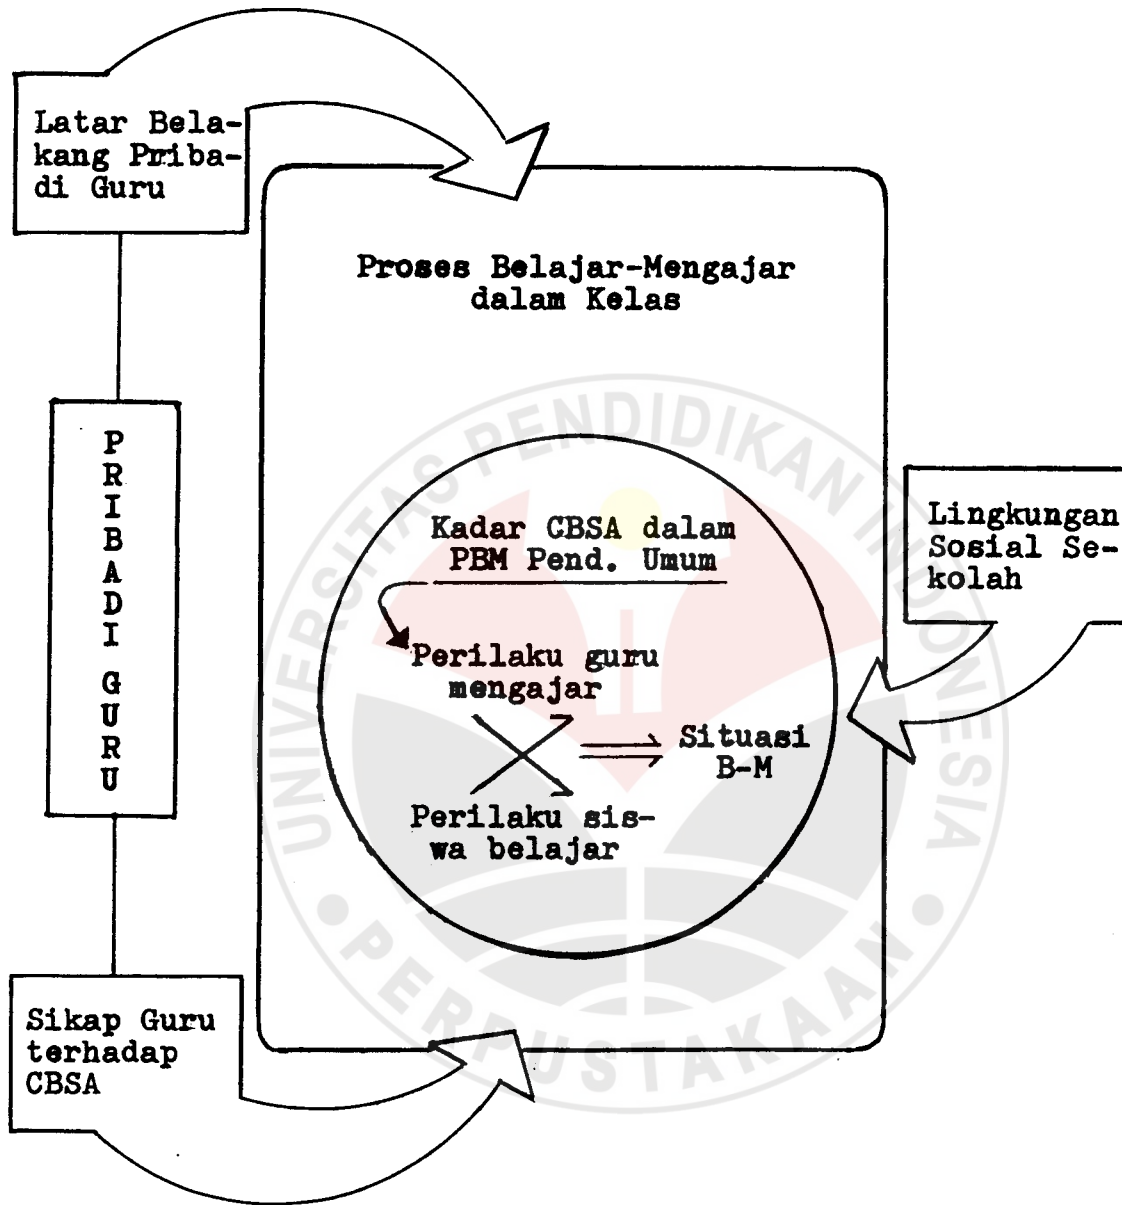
Latar Belakang Pribadi Guru

Proses Belajar-Mengajar dalam Kelas

P
R
I
B
A
D
I

G
U
R
U

Lingkungan Sosial Sekolah

Kadar CBSA dalam PBM Pend. Umum

Perilaku guru mengajar

Situasi B-M

Perilaku siswa belajar

Sikap Guru terhadap CBSA

UNIVERSITAS PENDIDIKAN INDONESIA
PERPUSTAKAAN